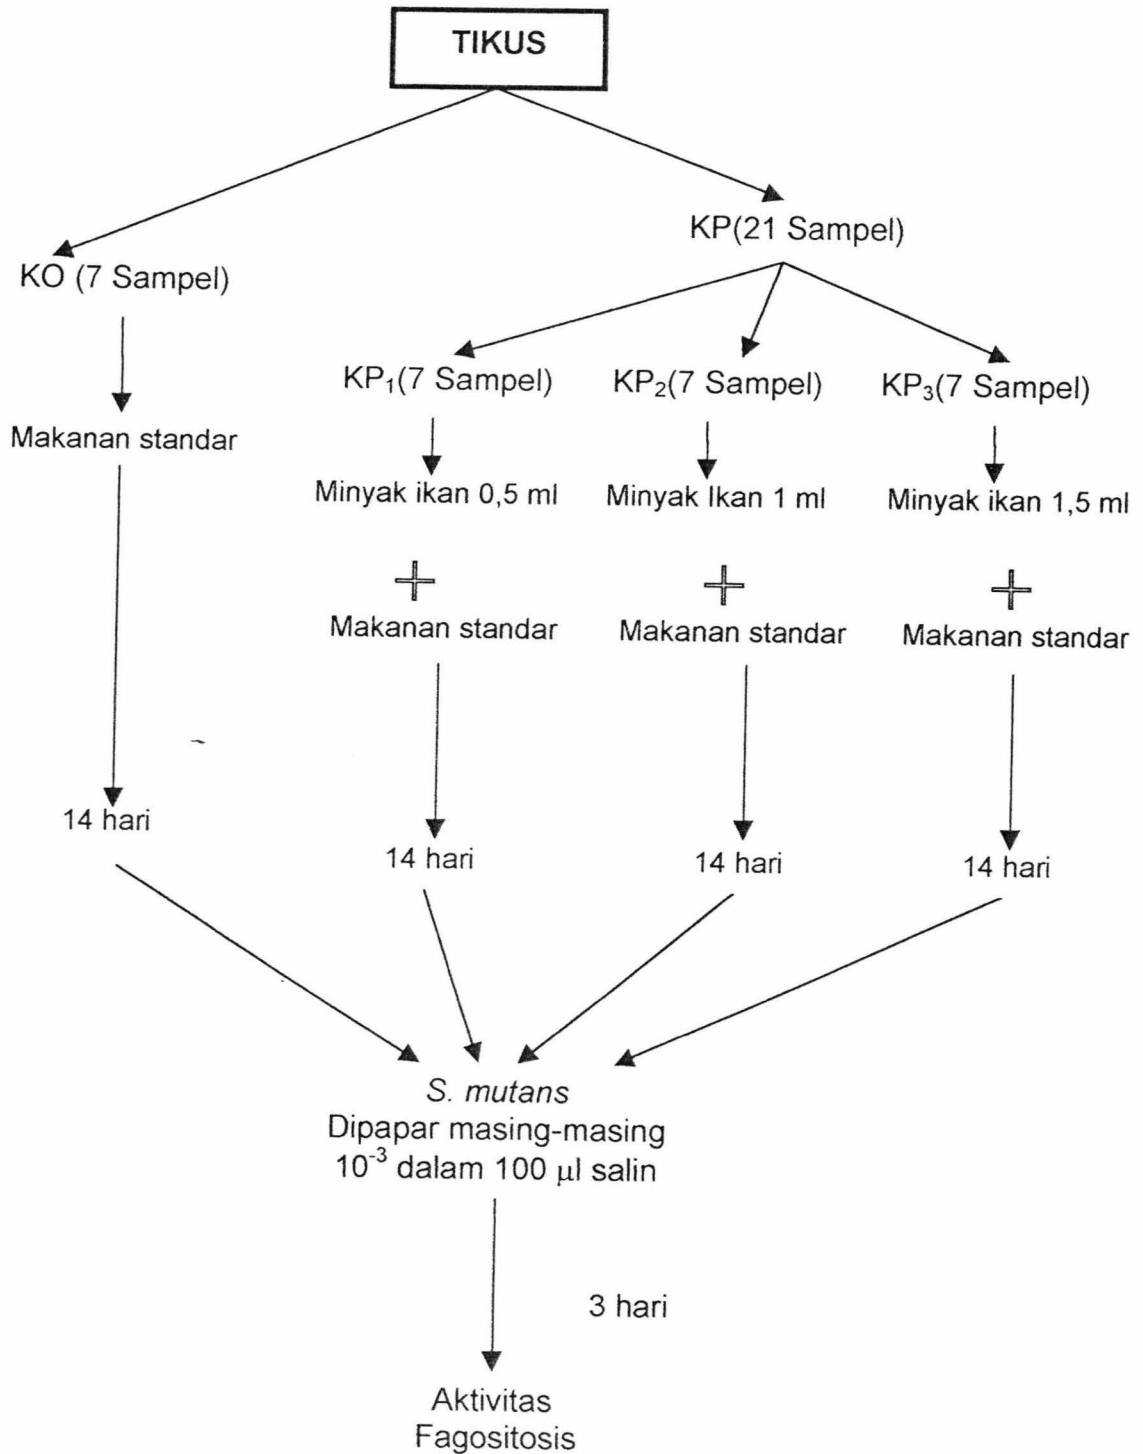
TIKUS

KO (7 Sampel)

KP(21 Sampel)

$KP_1$(7 Sampel)

$KP_2$(7 Sampel)

$KP_3$(7 Sampel)

Makanan standar

Minyak ikan 0,5 ml

+

Makanan standar

Minyak Ikan 1 ml

+

Makanan standar

Minyak ikan 1,5 ml

+

Makanan standar

14 hari

14 hari

14 hari

14 hari

S. mutans
Dipapar masing-masing
$10^{-3}$ dalam 100 $\mu$l salin

3 hari

Aktivitas
Fagositosis